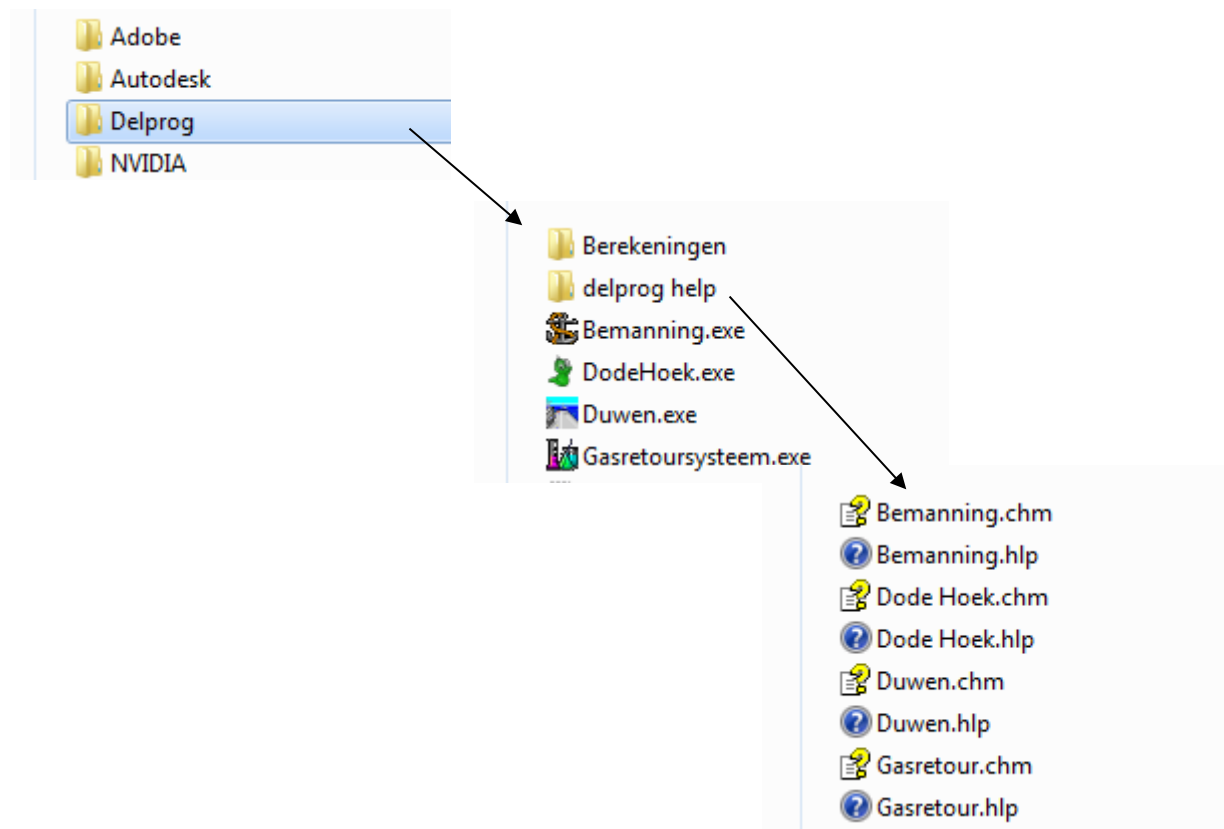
Adobe
Autodesk
Delprog
NVIDIA

Berekeningen
delprog help
Bemanning.exe
DodeHoek.exe
Duwen.exe
Gasretoursysteem.exe

Bemanning.chm
Bemanning.hlp
Dode Hoek.chm
Dode Hoek.hlp
Duwen.chm
Duwen.hlp
Gasretour.chm
Gasretour.hlp